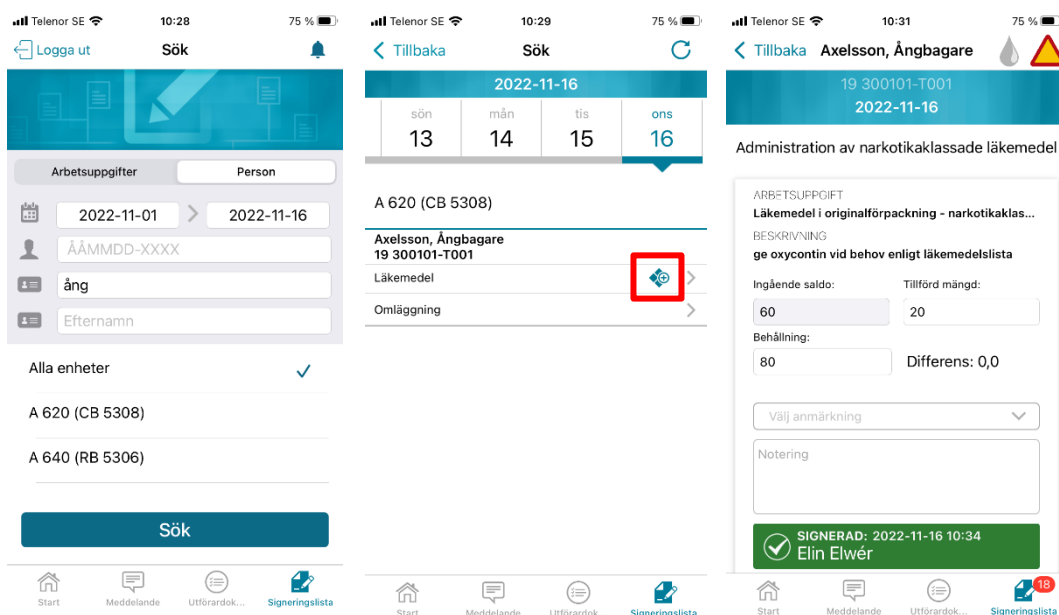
Telenor SE 10:28 75 %

Logga ut Sök

Arbetsuppgifter Person

2022-11-01 2022-11-16

ÅÅMMDD-XXXX

ång

Efternamn

Alla enheter

A 620 (CB 5308)

A 640 (RB 5306)

Sök

Start Meddelande Utförardok... Signeringslista

Telenor SE 10:29 75 %

Tillbaka Sök

2022-11-16

sön 13 mån 14 tis 15 ons 16

A 620 (CB 5308)

Axelsson, Ångbagare
19 300101-T001

Läkemedel

Omläggning

Start Meddelande Utförardok Signeringslista

Telenor SE 10:31 75 %

Tillbaka Axelsson, Ångbagare

19 300101-T001
2022-11-16

Administration av narkotikaklassade läkemedel

ARBETSUPPGIFT
Läkemedel i originalförpackning - narkotikaklas...

BESKRIVNING
ge oxycontin vid behov enligt läkemedelslista

Ingående saldo: Tillförd mängd:
60 20

Behållning:
80 Differens: 0,0

Välj anmärkning

Notering

SIGNERAD: 2022-11-16 10:34
Elin Elwér

Start Meddelande Utförardok... 18 Signeringslista